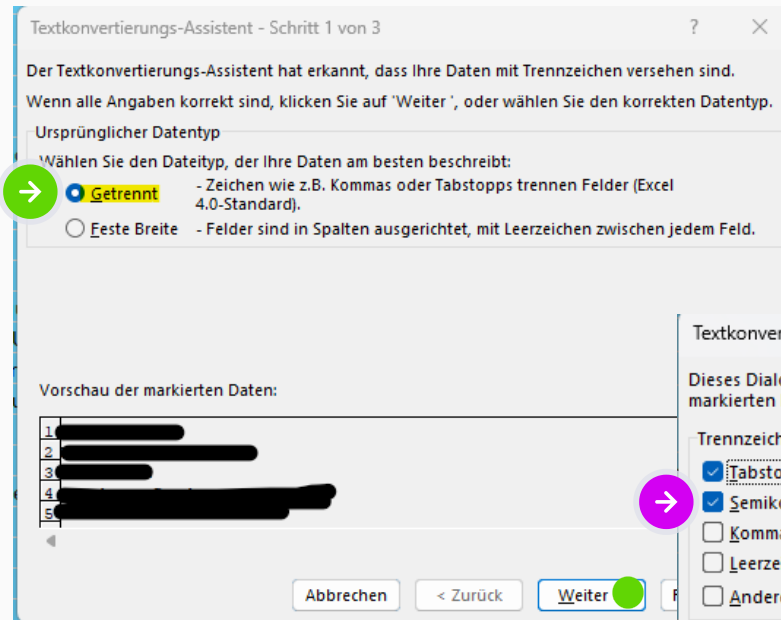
Textkonvertierungs-Assistent - Schritt 1 von 3

?

Der Textkonvertierungs-Assistent hat erkannt, dass Ihre Daten mit Trennzeichen versehen sind.

Wenn alle Angaben korrekt sind, klicken Sie auf 'Weiter ', oder wählen Sie den korrekten Datentyp.

Ursprünglicher Datentyp

Wählen Sie den Dateityp, der Ihre Daten am besten beschreibt:

Getrennt - Zeichen wie z.B. Kommas oder Tabstopps trennen Felder (Excel 4.0-Standard).

Feste Breite - Felder sind in Spalten ausgerichtet, mit Leerzeichen zwischen jedem Feld.

Vorschau der markierten Daten:

1
2
3
4
5

Abbrechen

< Zurück

Weiter

F

Textkonver

Dieses Dial
markierten

Trennzeich

Tabsto

Semiko

Komma

Leerze

Andere